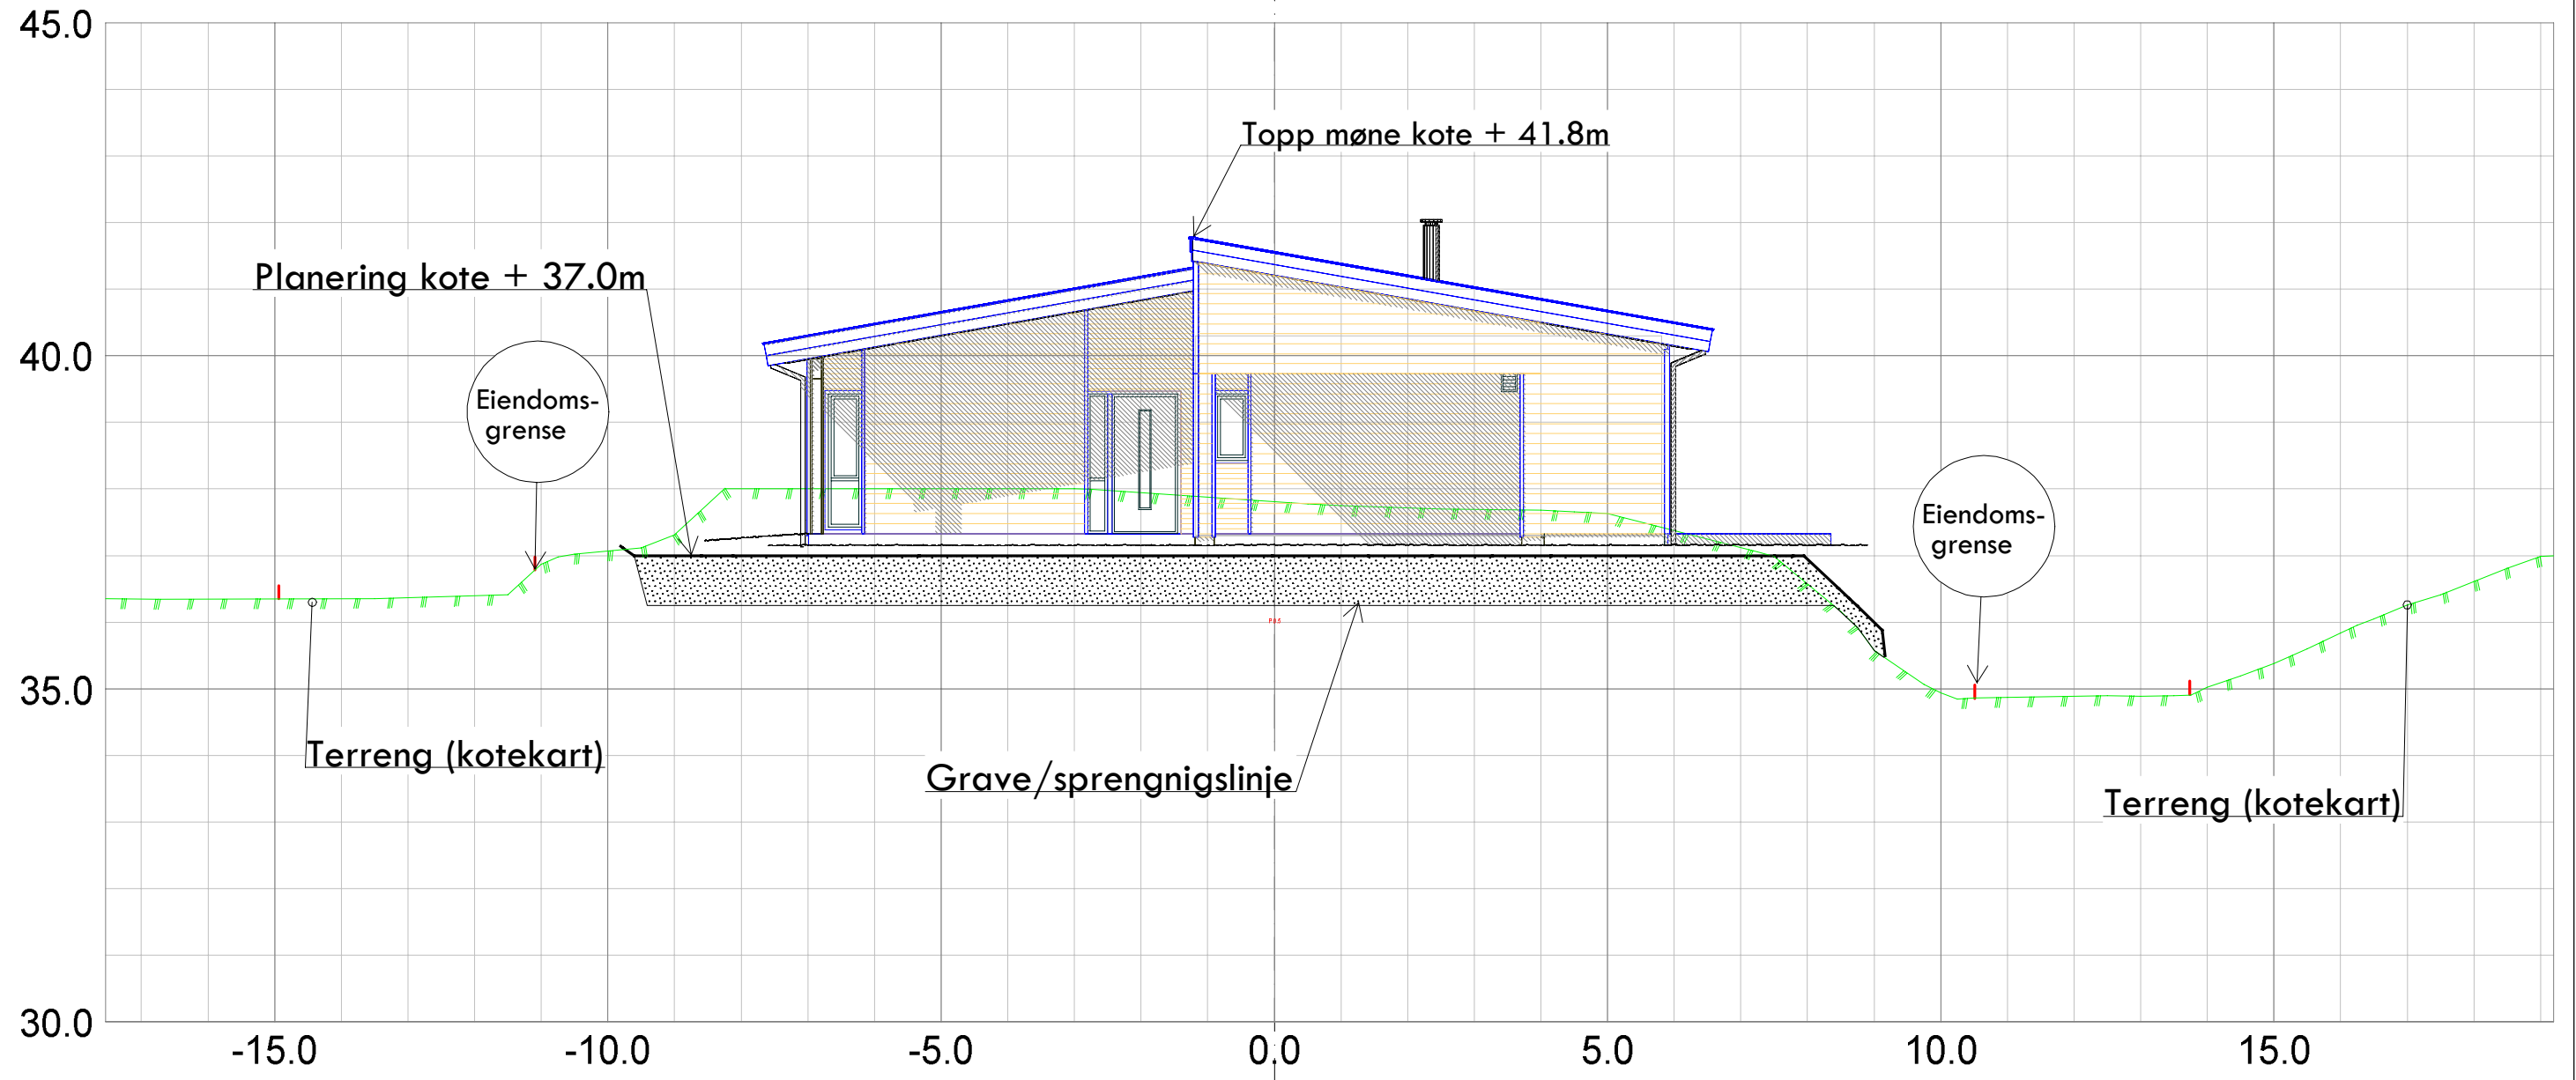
45.0

40.0

35.0

30.0

Topp møne kote + 41.8m

Planering kote + 37.0m

Eiendoms-grense

Eiendoms-grense

Terreng (kotekart)

Grave/sprengnigslinje

Terreng (kotekart)

-15.0
-10.0
-5.0
0.0
5.0
10.0
15.0